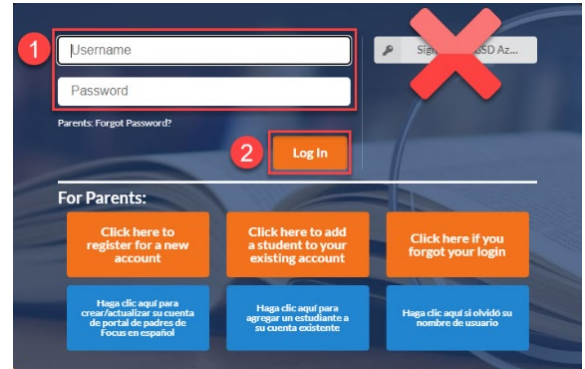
1

Username

Password

Parents: Forgot Password?

Sig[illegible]SD Az...

2

Log In

For Parents:

Click here to register for a new account

Click here to add a student to your existing account

Click here if you forgot your login

Haga clic aquí para crear/actualizar su cuenta de portal de padres de Focus en español

Haga clic aquí para agregar un estudiante a su cuenta existente

Haga clic aquí si olvidó su nombre de usuario